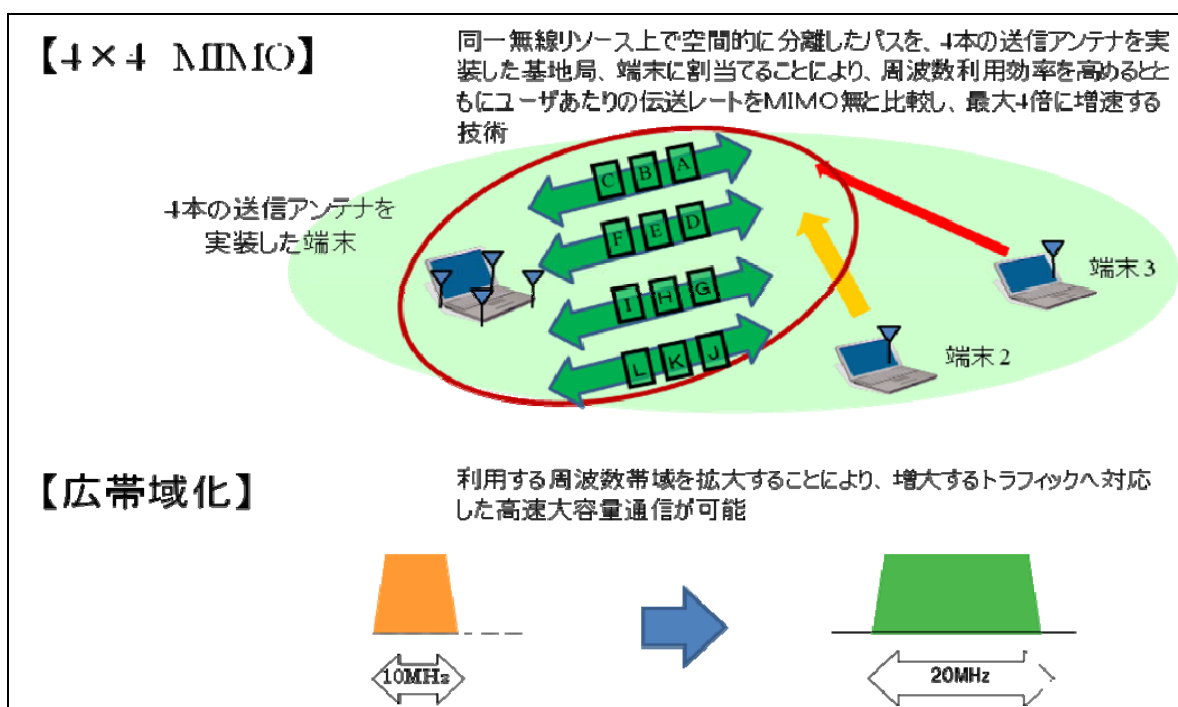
【4×4 MIMO】

同一無線リソース上で空間的に分離したパスを、4本の送信アンテナを実装した基地局、端末に割当てることにより、周波数利用効率を高めるとともにユーザあたりの伝送レートをMIMO無と比較し、最大4倍に増速する技術

4本の送信アンテナを実装した端末

C B A

F E D

I H G

L K J

端末3

端末2

【広帯域化】

利用する周波数帯域を拡大することにより、増大するトラフィックへ対応した高速大容量通信が可能

10MHz

20MHz